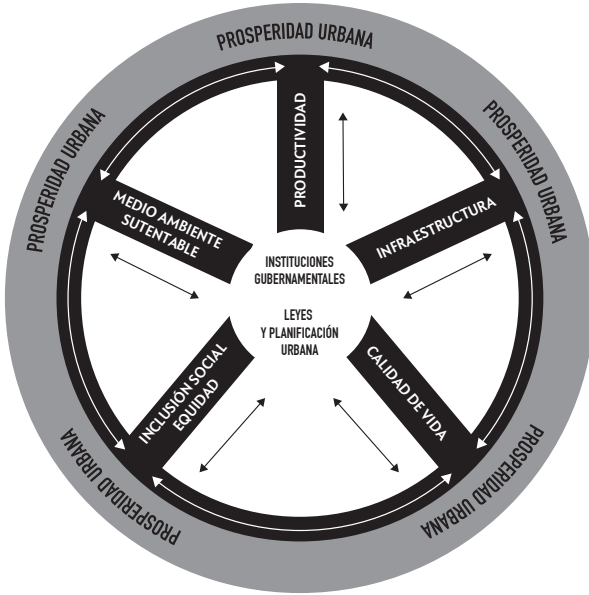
PROSPERIDAD URBANA

PROSPERIDAD URBANA

PROSPERIDAD URBANA

PROSPERIDAD URBANA

PROSPERIDAD URBANA

PRODUCTIVIDAD

MEDIO AMBIENTE SUTENTABLE

INFRAESTRUCTURA

INSTITUCIONES GUBERNAMENTALES

LEYES Y PLANIFICACIÓN URBANA

INCLUSIÓN SOCIAL EQUIDAD

CALIDAD DE VIDA